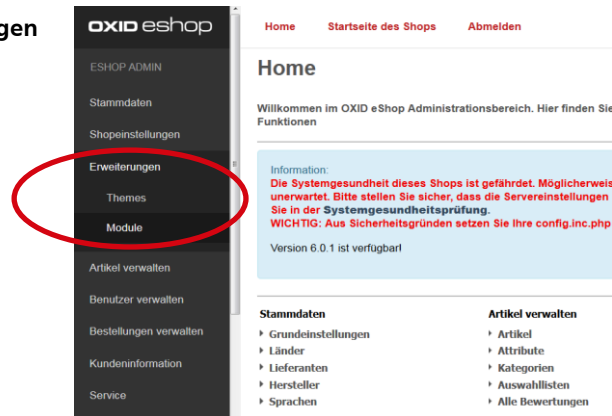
gen

OXID eshop

ESHOP ADMIN

Stammdaten

Shopeinstellungen

Erweiterungen

Themes

Module

Artikel verwalten

Benutzer verwalten

Bestellungen verwalten

Kundeninformation

Service

Home Startseite des Shops Abmelden

Home

Willkommen im OXID eShop Administrationsbereich. Hier finden Sie Funktionen

Information:
Die Systemgesundheit dieses Shops ist gefährdet. Möglicherweis unerwartet. Bitte stellen Sie sicher, dass die Servereinstellungen Sie in der Systemgesundheitsprüfung.
WICHTIG: Aus Sicherheitsgründen setzen Sie Ihre config.inc.php

Version 6.0.1 ist verfügbar!

Stammdaten
Grundeinstellungen
Länder
Lieferanten
Hersteller
Sprachen

Artikel verwalten
Artikel
Attribute
Kategorien
Auswahllisten
Alle Bewertungen